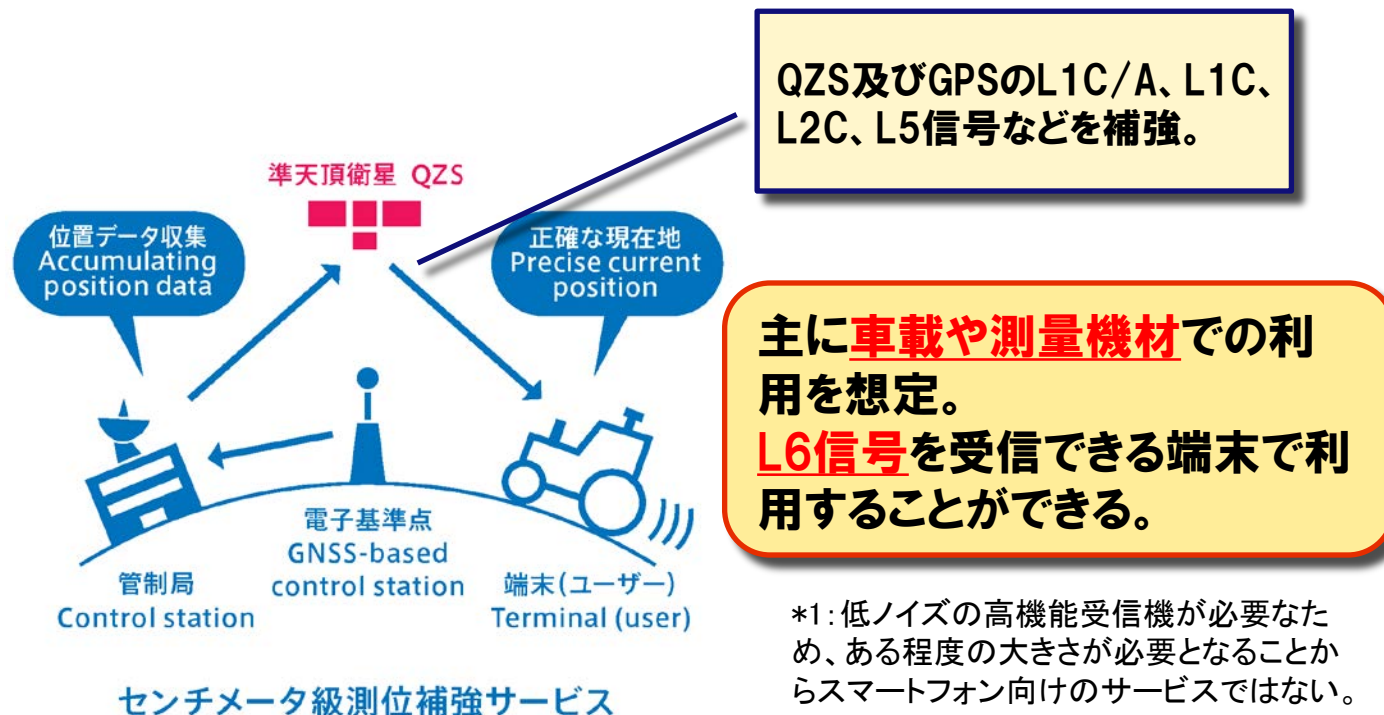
QZS及びGPSのL1C/A、L1C、L2C、L5信号などを補強。

準天頂衛星 QZS

位置データ収集
Accumulating position data

正確な現在地
Precise current position

主に車載や測量機材での利用を想定。
L6信号を受信できる端末で利用することができる。

電子基準点
GNSS-based control station

管制局
Control station

端末(ユーザー)
Terminal (user)

*1:低ノイズの高機能受信機が必要なため、ある程度の大きさが必要となることからスマートフォン向けのサービスではない。

センチメータ級測位補強サービス